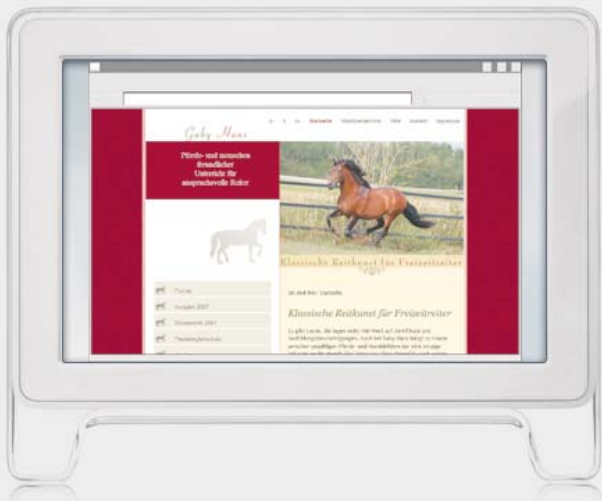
Gaby Maas

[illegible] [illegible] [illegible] Startseite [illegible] Hilfe Kontakt Impressum

Pferde- und menschenfreundlicher Unterricht für anspruchsvolle Reiter

Klassische Reitkunst für Freizeitreiter

Termine

Kurspläne 2007

Stundenplan 2007

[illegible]

Sie sind hier: Startseite

Klassische Reitkunst für Freizeitreiter

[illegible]